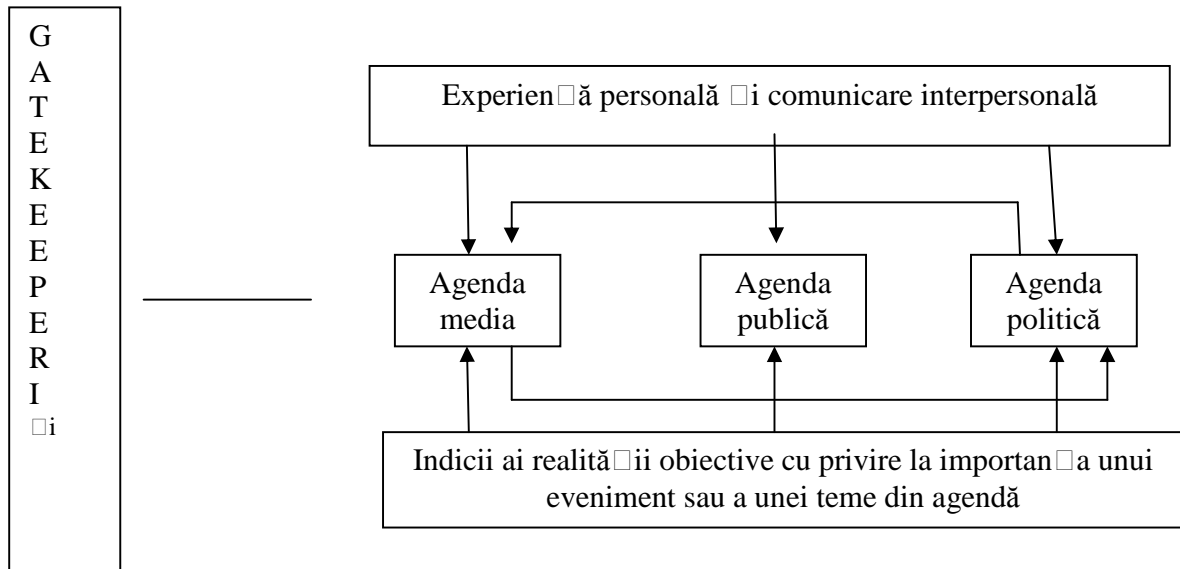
G
A
T
E
K
E
E
P
E
R
I
□i

Experien□ă personală □i comunicare interpersonală

Agenda media

Agenda publică

Agenda politică

Indicii ai realită□ii obiective cu privire la importan□a unui eveniment sau a unei teme din agendă